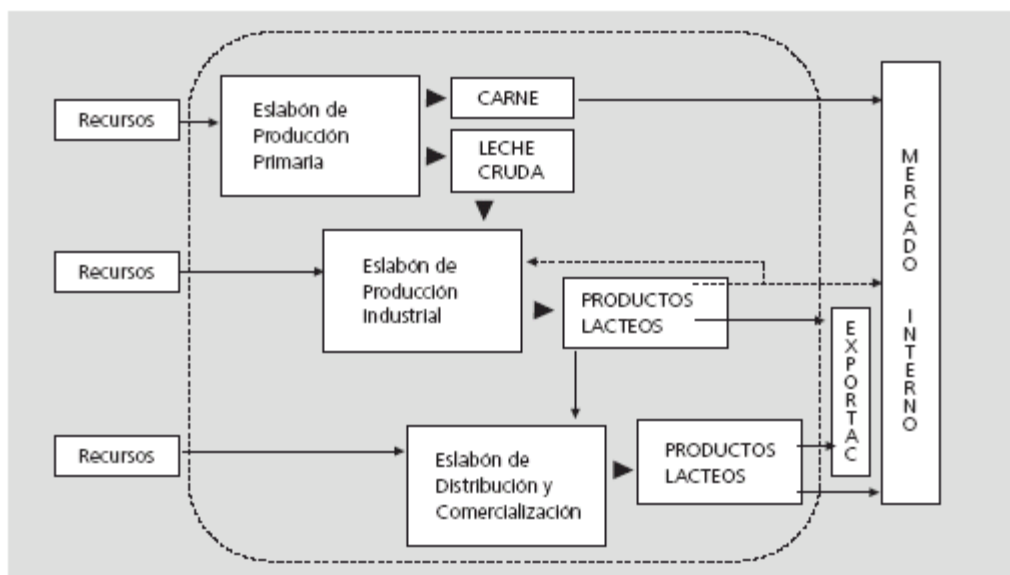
Recursos

Eslabón de Producción Primaria

CARNE

LECHE CRUDA

Recursos

Eslabón de Producción Industrial

PRODUCTOS LACTEOS

Recursos

Eslabón de Distribución y Comercialización

PRODUCTOS LACTEOS

EXPORTAC

MERCADO INTERNO